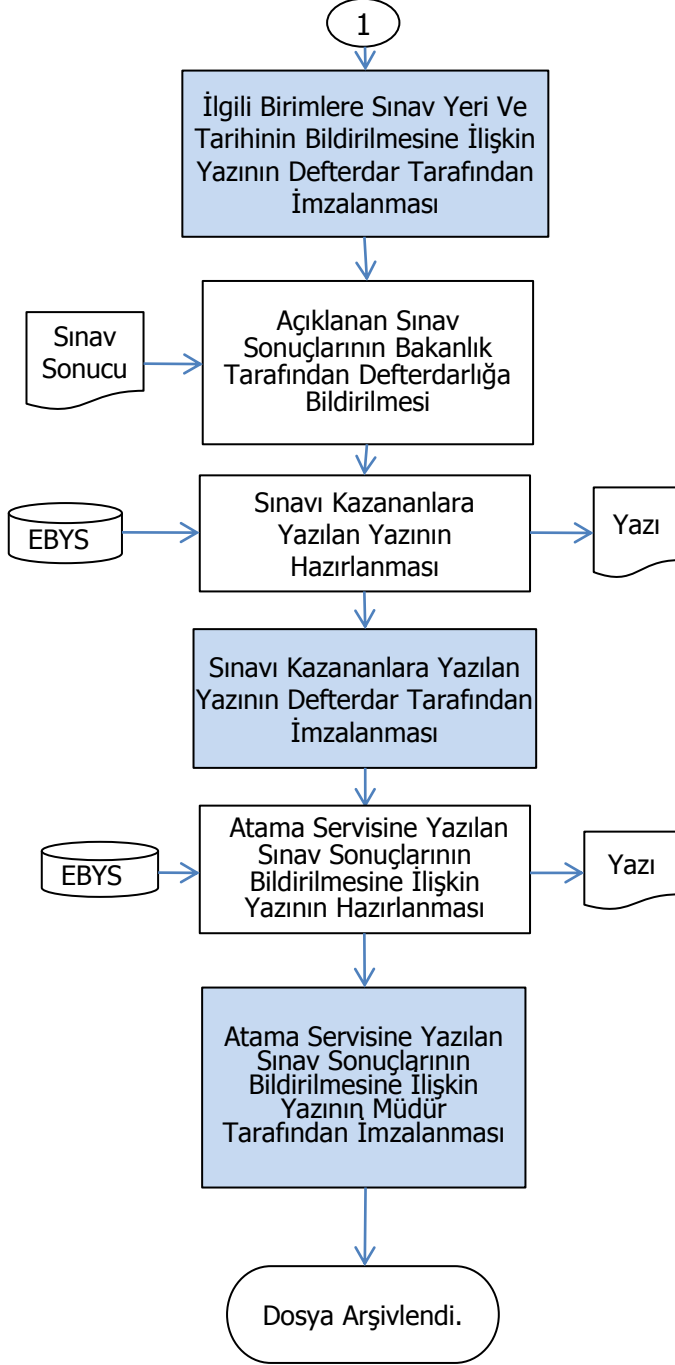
1

İlgili Birimlere Sınav Yeri Ve Tarihinin Bildirilmesine İlişkin Yazının Defterdar Tarafından İmzalanması

Sınav Sonucu

Açıklanan Sınav Sonuçlarının Bakanlık Tarafından Defterdarlığa Bildirilmesi

EBYS

Sınavı Kazananlara Yazılan Yazının Hazırlanması

Yazı

Sınavı Kazananlara Yazılan Yazının Defterdar Tarafından İmzalanması

EBYS

Atama Servisine Yazılan Sınav Sonuçlarının Bildirilmesine İlişkin Yazının Hazırlanması

Yazı

Atama Servisine Yazılan Sınav Sonuçlarının Bildirilmesine İlişkin Yazının Müdür Tarafından İmzalanması

Dosya Arşivlendi.